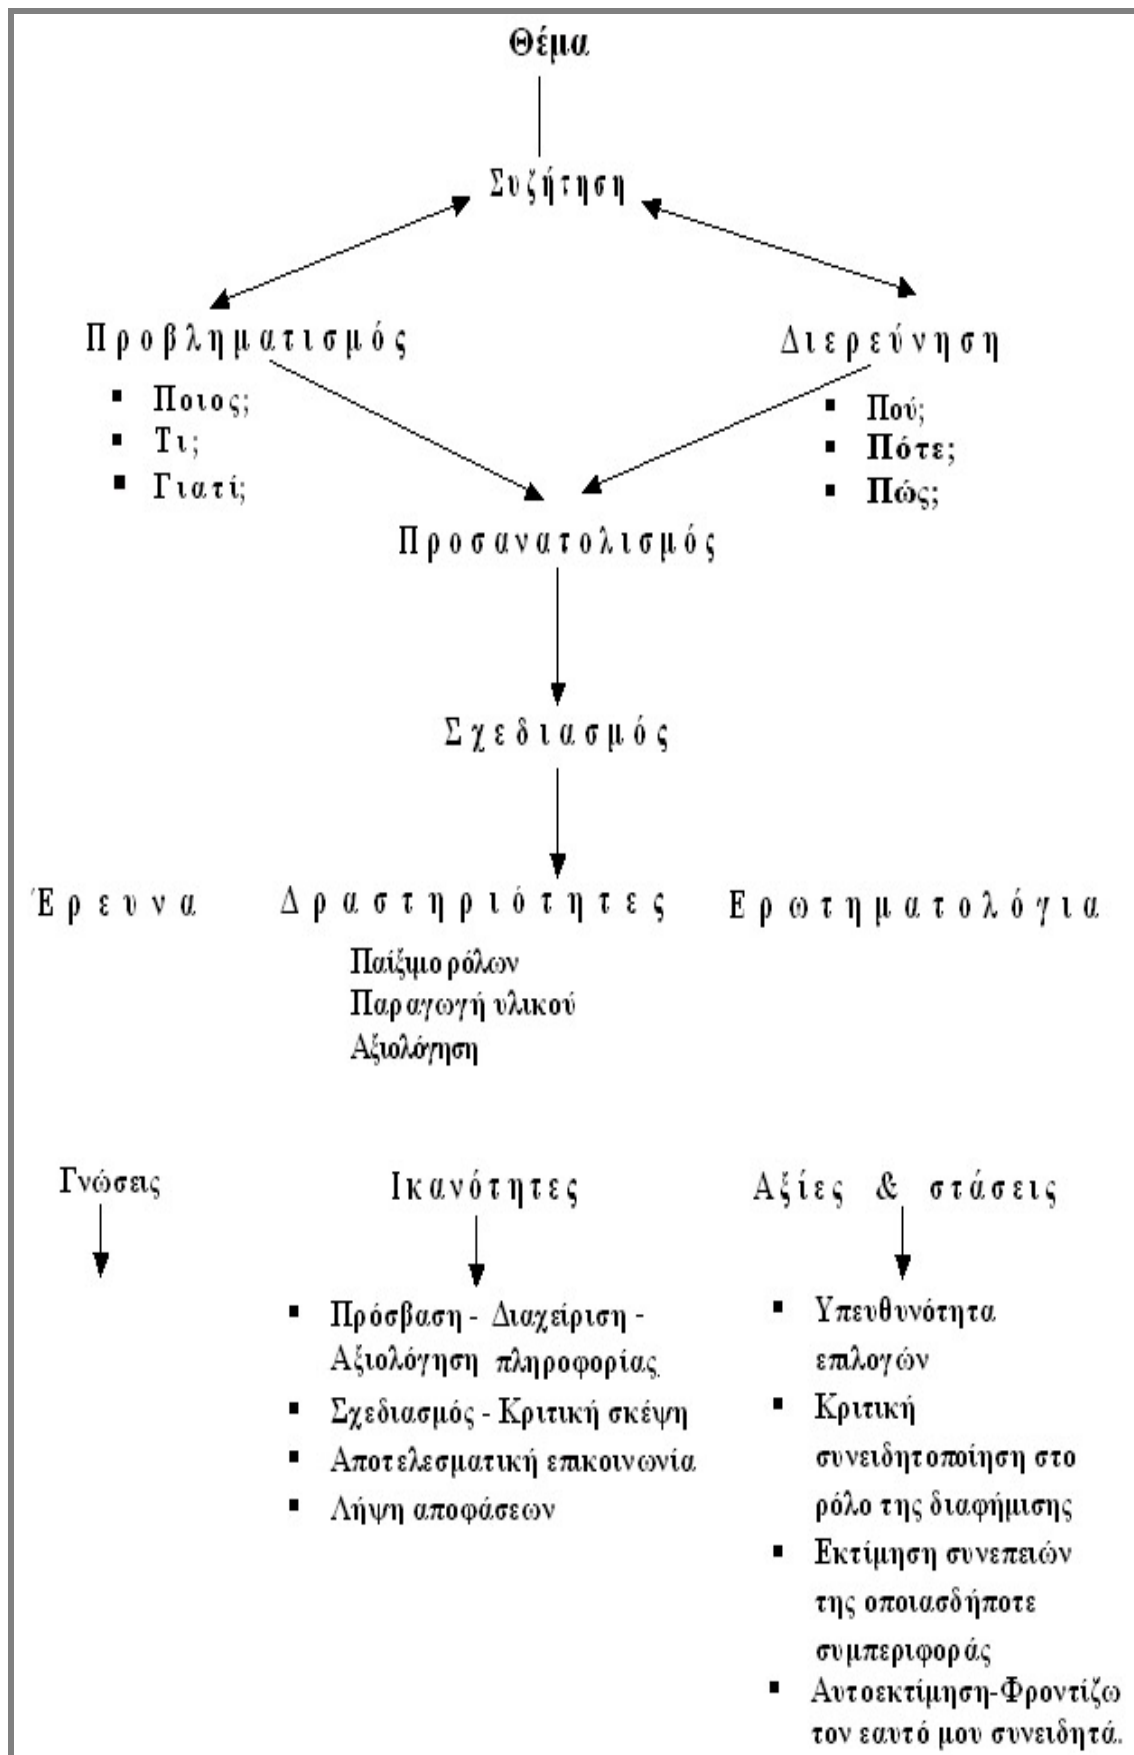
Θέμα

Συζήτηση

Προβληματισμός

- Ποιος;
- Τι;
- Γιατί;

Διερεύνηση

- Πού;
- Πότε;
- Πώς;

Προσανατολισμός

Σχεδιασμός

Έρευνα

Δραστηριότητες

Παίξιμο ρόλων
Παραγωγή υλικού
Αξιολόγηση

Ερωτηματολόγια

Γνώσεις

Ικανότητες

- Πρόσβαση - Διαχείριση - Αξιολόγηση πληροφορίας
- Σχεδιασμός - Κριτική σκέψη
- Αποτελεσματική επικοινωνία
- Λήψη αποφάσεων

Αξίες & στάσεις

- Υπευθυνότητα επιλογών
- Κριτική συνειδητοποίηση στο ρόλο της διαφήμισης
- Εκτίμηση συνεπειών της οποιασδήποτε συμπεριφοράς
- Αυτοεκτίμηση-Φροντίζω τον εαυτό μου συνειδητά.